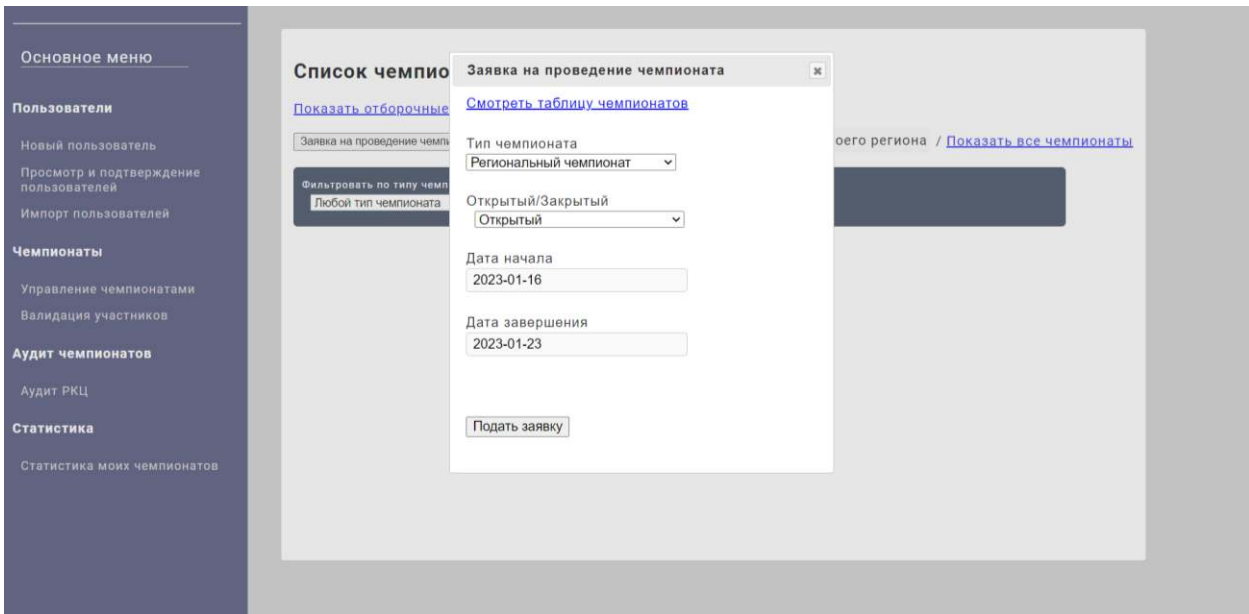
Основное меню

Пользователи

Новый пользователь

Просмотр и подтверждение пользователей

Импорт пользователей

Чемпионаты

Управление чемпионатами

Валидация участников

Аудит чемпионатов

Аудит РКЦ

Статистика

Статистика моих чемпионатов

Список чемпио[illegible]

Показать отборочные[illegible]

Заявка на проведение чемп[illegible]

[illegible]оего региона / Показать все чемпионаты

Фильтровать по типу чемп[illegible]

Любой тип чемпионата

Заявка на проведение чемпионата

×

Смотреть таблицу чемпионатов

Тип чемпионата

Региональный чемпионат

Открытый/Закрытый

Открытый

Дата начала

2023-01-16

Дата завершения

2023-01-23

Подать заявку